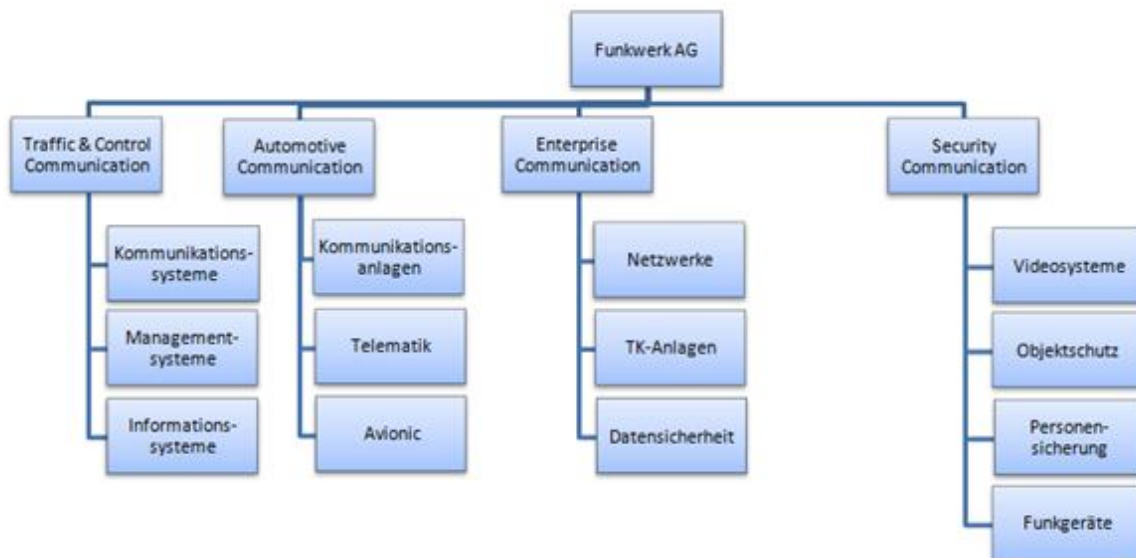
Funkwerk AG

Traffic & Control Communication

Kommunikations-systeme

Management-systeme

Informations-systeme

Automotive Communication

Kommunikations-anlagen

Telematik

Avionic

Enterprise Communication

Netzwerke

TK-Anlagen

Datensicherheit

Security Communication

Videosysteme

Objektschutz

Personen-sicherung

Funkgeräte